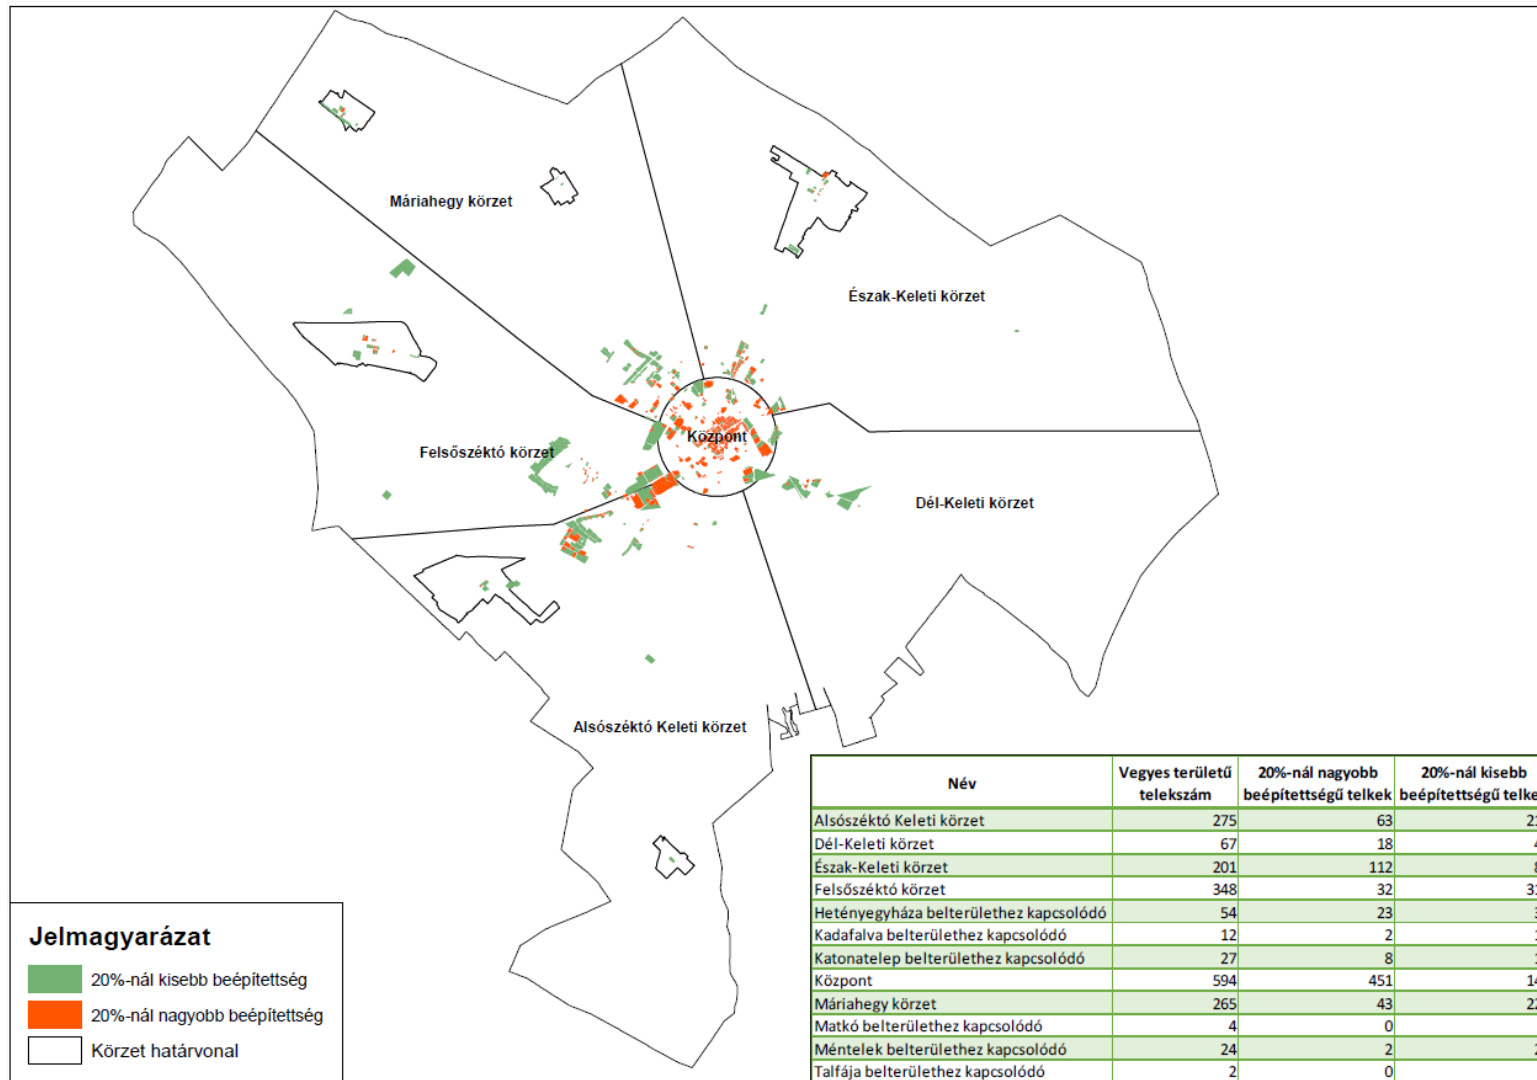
Máriahegy körzet

Észak-Keleti körzet

Felsőszéktó körzet

Központ

Dél-Keleti körzet

Alsószéktó Keleti körzet

Jelmagyarázat

20%-nál kisebb beépítettség

20%-nál nagyobb beépítettség

Körzet határvonal

| Név | Vegyes területű telekszám | 20%-nál nagyobb beépítettségű telkek | 20%-nál kisebb beépítettségű telke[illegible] |
|---|---|---|---|
| Alsószéktó Keleti körzet | 275 | 63 | 2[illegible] |
| Dél-Keleti körzet | 67 | 18 | 4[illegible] |
| Észak-Keleti körzet | 201 | 112 | 8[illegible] |
| Felsőszéktó körzet | 348 | 32 | 3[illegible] |
| Hetényegyháza belterülethez kapcsolódó | 54 | 23 | 3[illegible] |
| Kadafalva belterülethez kapcsolódó | 12 | 2 | 1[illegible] |
| Katonatelep belterülethez kapcsolódó | 27 | 8 | 1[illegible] |
| Központ | 594 | 451 | 14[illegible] |
| Máriahegy körzet | 265 | 43 | 2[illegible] |
| Matkó belterülethez kapcsolódó | 4 | 0 | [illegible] |
| Méntelek belterülethez kapcsolódó | 24 | 2 | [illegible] |
| Talfája belterülethez kapcsolódó | 2 | 0 | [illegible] |